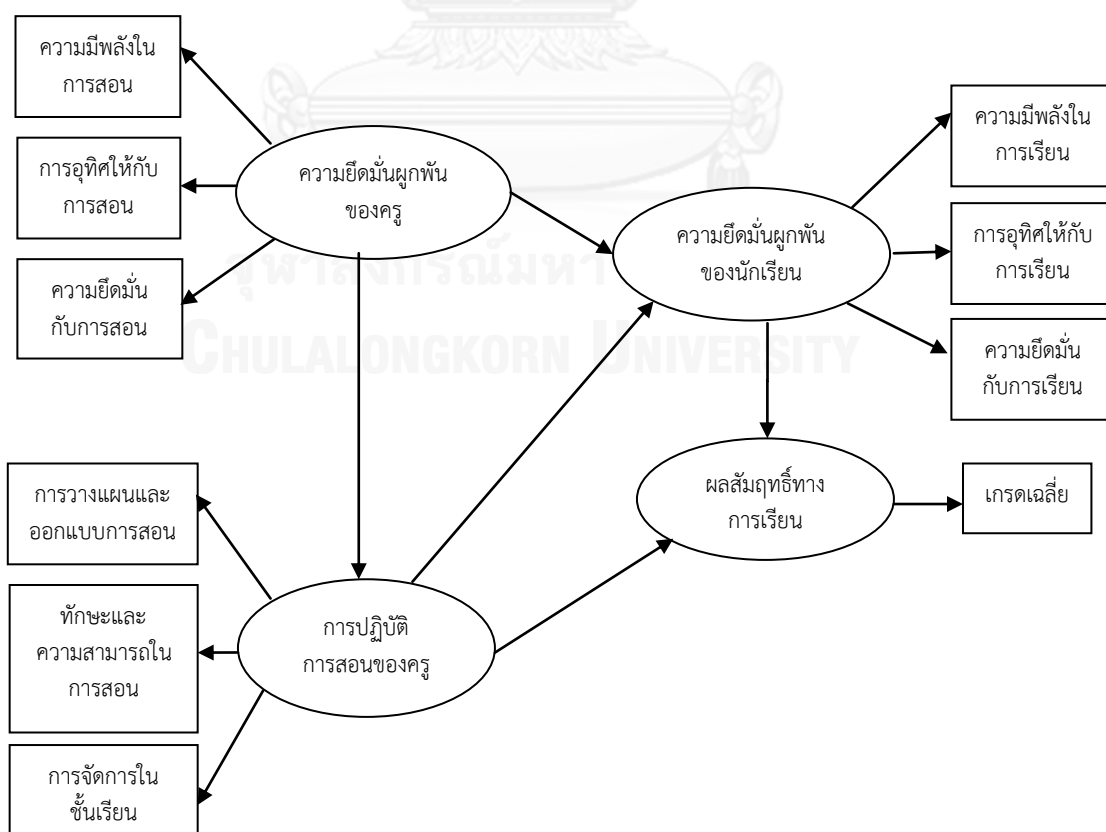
ความมีพลังในการสอน

การอุทิศให้กับการสอน

ความยึดมั่นกับการสอน

ความยึดมั่นผูกพันของครู

ความยึดมั่นผูกพันของนักเรียน

ความมีพลังในการเรียน

การอุทิศให้กับการเรียน

ความยึดมั่นกับการเรียน

CHULALONGKORN UNIVERSITY

การวางแผนและออกแบบการสอน

ทักษะและความสามารถในการสอน

การจัดการในชั้นเรียน

การปฏิบัติการสอนของครู

ผลสัมฤทธิ์ทางการเรียน

เกรดเฉลี่ย